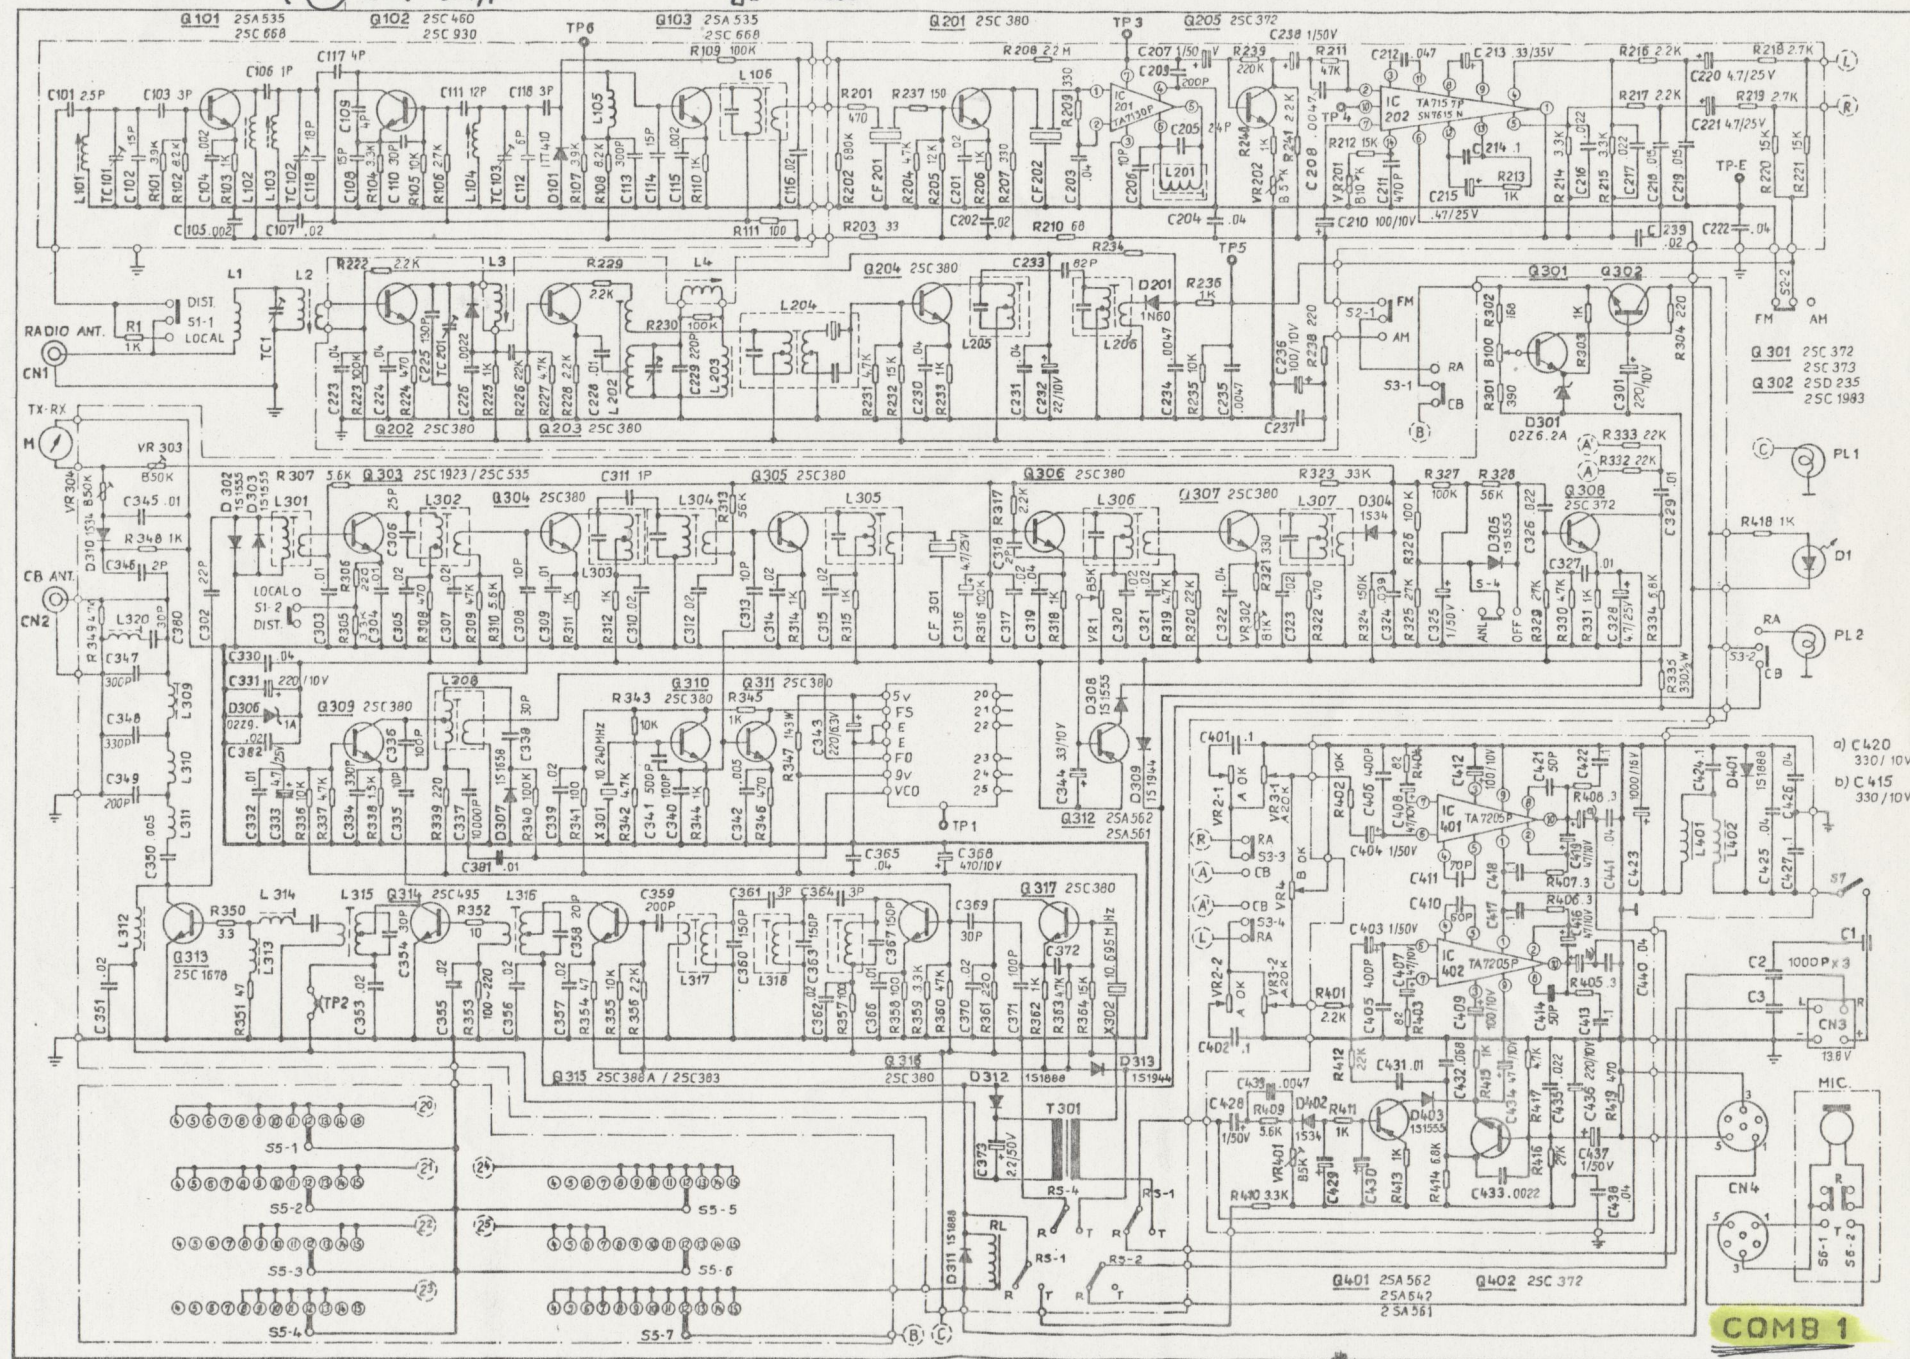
Q101 2SA535 2SC668
Q102 2SC460 2SC930
Q103 2SA535 2SC668
Q201 2SC380
Q205 2SC372
TP6
TP3
C101 2.5P
C103 3P
C106 1P
C117 4P
C111 12P
C118 3P
R109 100K
L106
L105
R208 2.2M
C207 1/50V
C209 200P
C238 1/50V
R239 220K
R211 47K
C212 .047
C213 33/35V
R216 2.2K
R218 2.7K
C220 4.7/25V
R219 2.7K
C221 4.7/25V
R217 2.2K
IC 201 TA7130P
IC 202 TA7157P SN76115N
TP4
L101
TC101
C102
R101
R102
C104
R103
L102
C105 .002
L103
TC102
C118
C108
R104
C110 30P
R105
R106 27K
L104
TC103
C112
D101 1T410
R107
R108 8.2K
C113 300P
C114
C115
R110 1K
C116 .02
C107 .02
R111 100
R201 470
R237 150
R202 680K
CF201
R204 4.7K
R205 12K
C201
R206 1K
R207 330
CF202
R209 330
C203
C206
L201
C205 24P
R203 33
C202 .02
R210 68
C204 .04
TP5
R240
VR202
R241 2.2K
C208 .0047
R212 15K
VR201
C211 470P
C214 .1
C215
R213 1K
C210 100/10V
.47/25V
R214 3.3K
C216
R215 3.3K
C217
C219
R220 15K
R221 15K
TP-E
C239 .02
C222 .04
R234
L1
L2
L3
L4
R222 2.2K
R229 2.2K
R230 100K
L204
Q204 2SC380
C233 82P
D201 1N60
R236 1K
L205
L206
DIST. S1-1 LOCAL
R1 1K
TC1
RADIO ANT.
CN1
C223 R223 100K C224 R224 470 C225 130P C226 .0022 R225 1K R226 22K R227 4.7K R228 2.2K C228 L202 C229 220P L203 R231 4.7K R232 15K C230 R233 1K C231 C232 22/10V C234 .0047 R235 10K C235 .0047 C236 100/10V R238 220 C237
Q202 2SC380
Q203 2SC380
S2-1 FM AM
S3-1 RA CB
Q301 Q302
R302 168 R301 B100 390 R303 1K D301 02Z6.2A C301 220/10V R304 220
Q301 2SC372 2SC373
Q302 2SD235 2SC1983
S2-2 FM AM
TX-RX
M
VR303 B50K
VR304 B50K
C345 .01
R348 1K
D310 1S34
C346 2P
CB ANT.
CN2
L320 30P
R349 4.7K
C347 300P
L309
C348 330P
L310
C349 200P
L311
C350 .005
L312
C351 .02
R307 5.6K
Q303 2SC1923 / 2SC535
C311 1P
Q304 2SC380
Q305 2SC380
Q306 2SC380
Q307 2SC380
R323 33K
D302 1S34 D303 1S1555
L301 L302 L303 L304 L305 L306 L307
R313 56K
CF 301
R317 2.2K
D304 1S34
R327 100K
R328 56K
Q308 2SC372
R333 22K
R332 22K
C329 .01
PL1
R418 1K
D1
PL2
RA CB S3-2
LOCAL S1-2 DIST.
C302 22P C303 .01 R306 C306 25P C304 R305 C305 .02 R308 470 C307 .02 R309 4.7K R310 5.6K C308 10P C309 .01 R311 1K R312 1K C310 .02 C312 .02 C313 10P C314 .02 R314 1K C315 .02 R315 1K C316 R316 100K C317 C318 4.7/25V C319 .04 R318 1K VR1 85K C320 .02 C321 R319 4.7K R320 22K C322 .04 VR302 R321 330 C323 .02 R322 470 R324 150K C324 .039 R326 100K R325 27K C325 1/50V D305 1S1555 S-4 ANL OFF C326 .022 R329 27K R330 4.7K R331 1K C327 .01 C328 4.7/25V R334 6.8K R335 330 1/2W
C330 .04
C331 220/10V
D306 02Z9.1A
C382 .02
Q309 2SC380
L308
C336 10P
30P
Q310 2SC380
Q311 2SC380
R343 10K
R345 1K
R347 143W
C343 220/63V
5V FS E E FO 9V VCO
20 21 22 23 24 25
TP1
D308 1S1555
D309 1S1944
C344 33/10V
Q312 2SA562 2SA561
C332 .01 C333 4.7/25V R336 10K R337 4.7K C334 330P R338 1.5K C335 10P R339 220 C337 10000P D307 1S1658 R340 100K C339 .02 R341 100 X301 10.240MHz R342 4.7K C341 500P C340 R344 1K C342 .005 R346 470
C381 .01
C365 .04
C368 470/10V
C401 .1
VR2-1 A 10K
VR3-1 A20K
R402 10K
C406 400P
C408 .82
R404
C412
100/10V
C421 50P
C422
IC 401 TA7205P
R408 .3
1000/16V
L401 L402
D401 1S1888
C424 .1
C426 .04
a) C420 330/10V
b) C415 330/10V
RA S3-3 CB
VR4 B 10K
C404 1/50V
C411 70P
C418
C419 47/10V
R407 .3
C441 .04
C423
C425 .04
C427 .1
S7
C410 50P
C417
R406 .3
C416 47/10V
CB S3-4 RA
C403 1/50V
C407 47/10V
IC 402 TA7205P
VR2-2 A 10K
VR3-2 A20K
R401 2.2K
C405 400P
R403 .82
C409 100/10V
C414 50P
R405 .3
C413 .1
C440 .04
C1
C2 1000P x 3
C3
CN3
13.8V
C402 .1
L314 L315 L316
Q314 2SC495
C359 200P
C361 3P
C364 3P
Q317 2SC380
R350 33
R352 10
C369 30P
C372
10.695MHz
Q313 2SC1678
L313
R351 47
TP2
C353 .02 C354 30P C355 R353 100~220 C356 .02 C357 .02 C358 20P R354 47 R355 10K R356 2.2K L317 C360 150P L318 C363 150P C362 .02 R357 100 C367 150P C366 .01 R358 100 R359 3.3K R360 4.7K C370 .02 R361 220 C371 100P R362 1K R363 4.7K R364 15K X302
Q315 2SC388A / 2SC383
Q316 2SC380
D313 1S1944
D312 1S1888
T301
C373 22/50V
RS-4 R T RS-1 R T
RL
D311 1S1888
RS-1 R T
RS-2 R T
R412 22K
C431 .01
C439 .0047
C428 1/50V
R409 5.6K
D402 1S34
R411 1K
D403 1S1555
C432 .068
R415 1K
C434 47/10V
R417 4.7K
C435 .022
C436 220/10V
R419 470
VR401 85K
C429
C430
R413 1K
R414 6.8K
R416 27K
C437 1/50V
C433 .0022
C438 .04
R410 3.3K
CN4
MIC.
S6-1 S6-2 R T
Q401 2SA562 2SA642 2SA561
Q402 2SC372
S5-1 S5-2 S5-3 S5-4 S5-5 S5-6 S5-7
20 21 22 23 24 25
B C
A A' R L
COMB 1